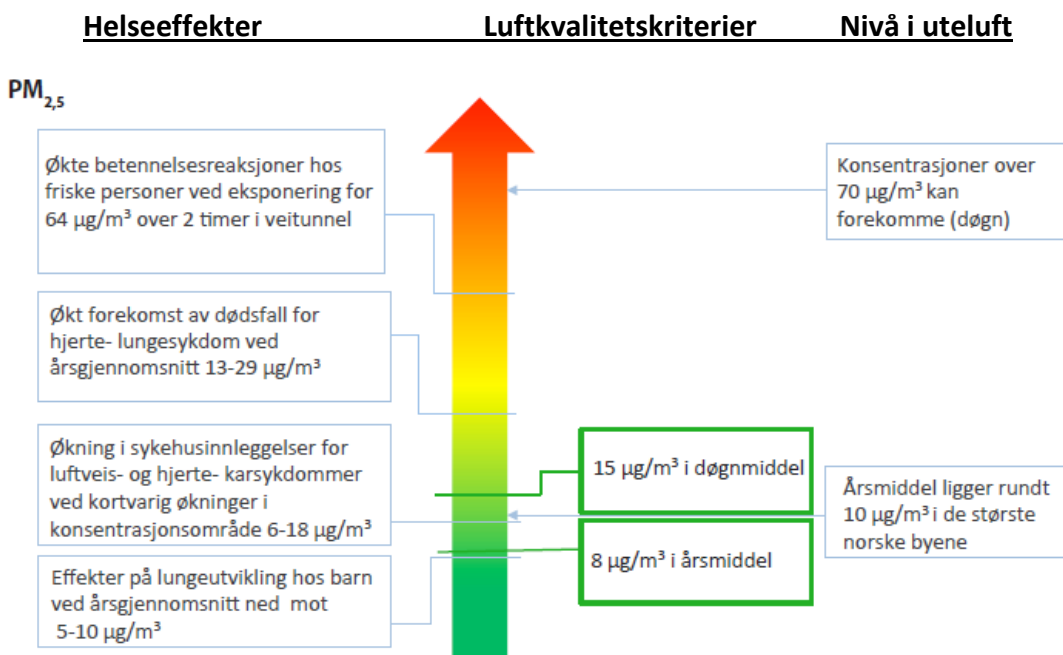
Helseeffekter Luftkvalitetskriterier Nivå i uteluft

$PM_{2,5}$

Økte betennelsesreaksjoner hos friske personer ved eksponering for 64 µg/m³ over 2 timer i veitunnel

Konsentrasjoner over 70 µg/m³ kan forekomme (døgn)

Økt forekomst av dødsfall for hjerte- lungesykdom ved årsgjennomsnitt 13-29 µg/m³

Økning i sykehusinnleggelser for luftveis- og hjerte- karsykdommer ved kortvarig økninger i konsentrasjonsområde 6-18 µg/m³

15 µg/m³ i døgnmiddel

Årsmiddel ligger rundt 10 µg/m³ i de største norske byene

8 µg/m³ i årsmiddel

Effekter på lungeutvikling hos barn ved årsgjennomsnitt ned mot 5-10 µg/m³